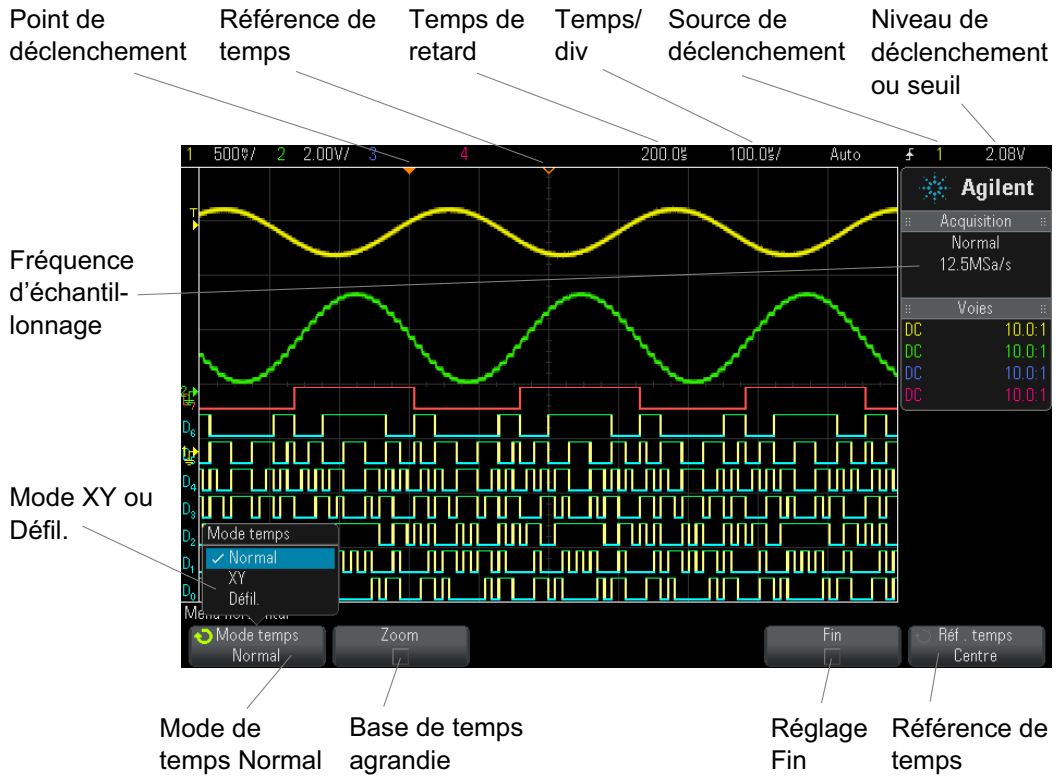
Point de déclenchement

Référence de temps

Temps de retard

Temps/ div

Source de déclenchement

Niveau de déclenchement ou seuil

1 500mV/ 2 2.00V/ 3 4 200.0s 100.0s/ Auto 1 2.08V

Agilent

Acquisition

Normal

12.5MSa/s

Voies

| DC | 10.0:1 |
|---|---|
| DC | 10.0:1 |
| DC | 10.0:1 |
| DC | 10.0:1 |

Fréquence d'échantillonnage

Mode XY ou Défil.

Mode temps

✓ Normal

XY

Défil.

Menu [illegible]

Mode temps Normal

Zoom

Fin

Réf . temps Centre

Mode de temps Normal

Base de temps agrandie

Réglage Fin

Référence de temps